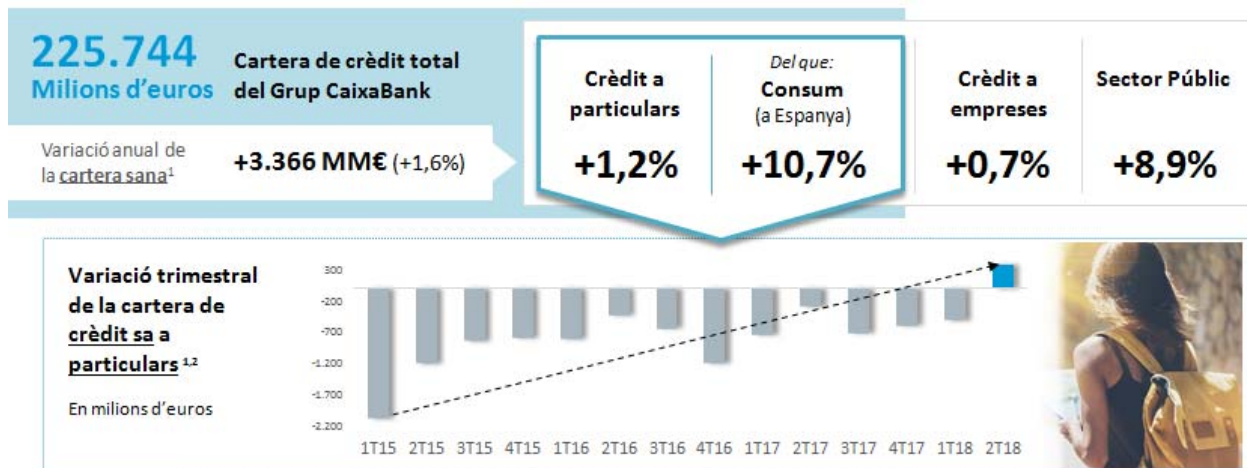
225.744
Milions d'euros

Cartera de crèdit total del Grup CaixaBank

Variació anual de la cartera sana$^1$

+3.366 MM€ (+1,6%)

Crèdit a particulars
+1,2%

Del que:
Consum
(a Espanya)
+10,7%

Crèdit a empreses
+0,7%

Sector Públic
+8,9%

Variació trimestral de la cartera de crèdit sa a particulars $^{1,2}$

En milions d'euros

300
-200
-700
-1.200
-1.700
-2.200

1T15 2T15 3T15 4T15 1T16 2T16 3T16 4T16 1T17 2T17 3T17 4T17 1T18 2T18